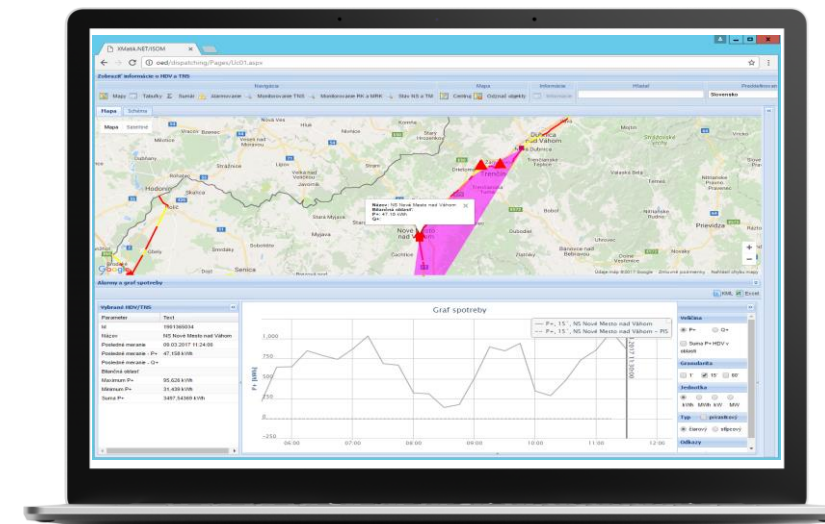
XMatikNET/ISOM

oed/dispatching/Pages/Uc01.aspx

Zobraziť informácie o HDV a TNS

Navigácia

Mapy | Tabuľky | Súhrn | Alarmovanie | Monitorovanie TNS | Monitorovanie PH a MRH | Stav NS a TM

Mapa

Centruj | Označ objekty

Informácie

Hľadať

Slovensko

Mapa | Schéma

Mapa | Satelit

Nová Ves

Trenčín

Dubnica nad Váhom

Nové Mesto nad Váhom

Hodonín

Senica

Prievidza

Názov: NS Nové Mesto nad Váhom
Bilančné oblasti:
P+: 47.15 kWh
Q+:

Google

Alarmy a graf spotreby

XML | Excel

Vybrané HDV/TNS

| Parameter | Text |
|---|---|
| Id | 1951360034 |
| Názov | NS Nové Mesto nad Váhom |
| Posledné meranie | 09.03.2017 11:24:00 |
| Posledné meranie - P+ | 47,158 kWh |
| Posledné meranie - Q+ | |
| Bilančné oblasti | |
| Maximum P+ | 95,628 kWh |
| Minimum P+ | 31,439 kWh |
| Suma P+ | 3497,54369 kWh |

Graf spotreby

P+, 15', NS Nové Mesto nad Váhom
P+, 15', NS Nové Mesto nad Váhom – RS

1,000
750
500
250
0
-250

06:00 07:00 08:00 09:00 10:00 11:00 12:00

Veličina
P+ | Q+
Suma P+ HDV v oblasti

Granularita
1 | 15 | 60

Jednotka
kWh | MWh | kW | MW

Typ
priamkový
čiarový | stĺpcový

Odkazy